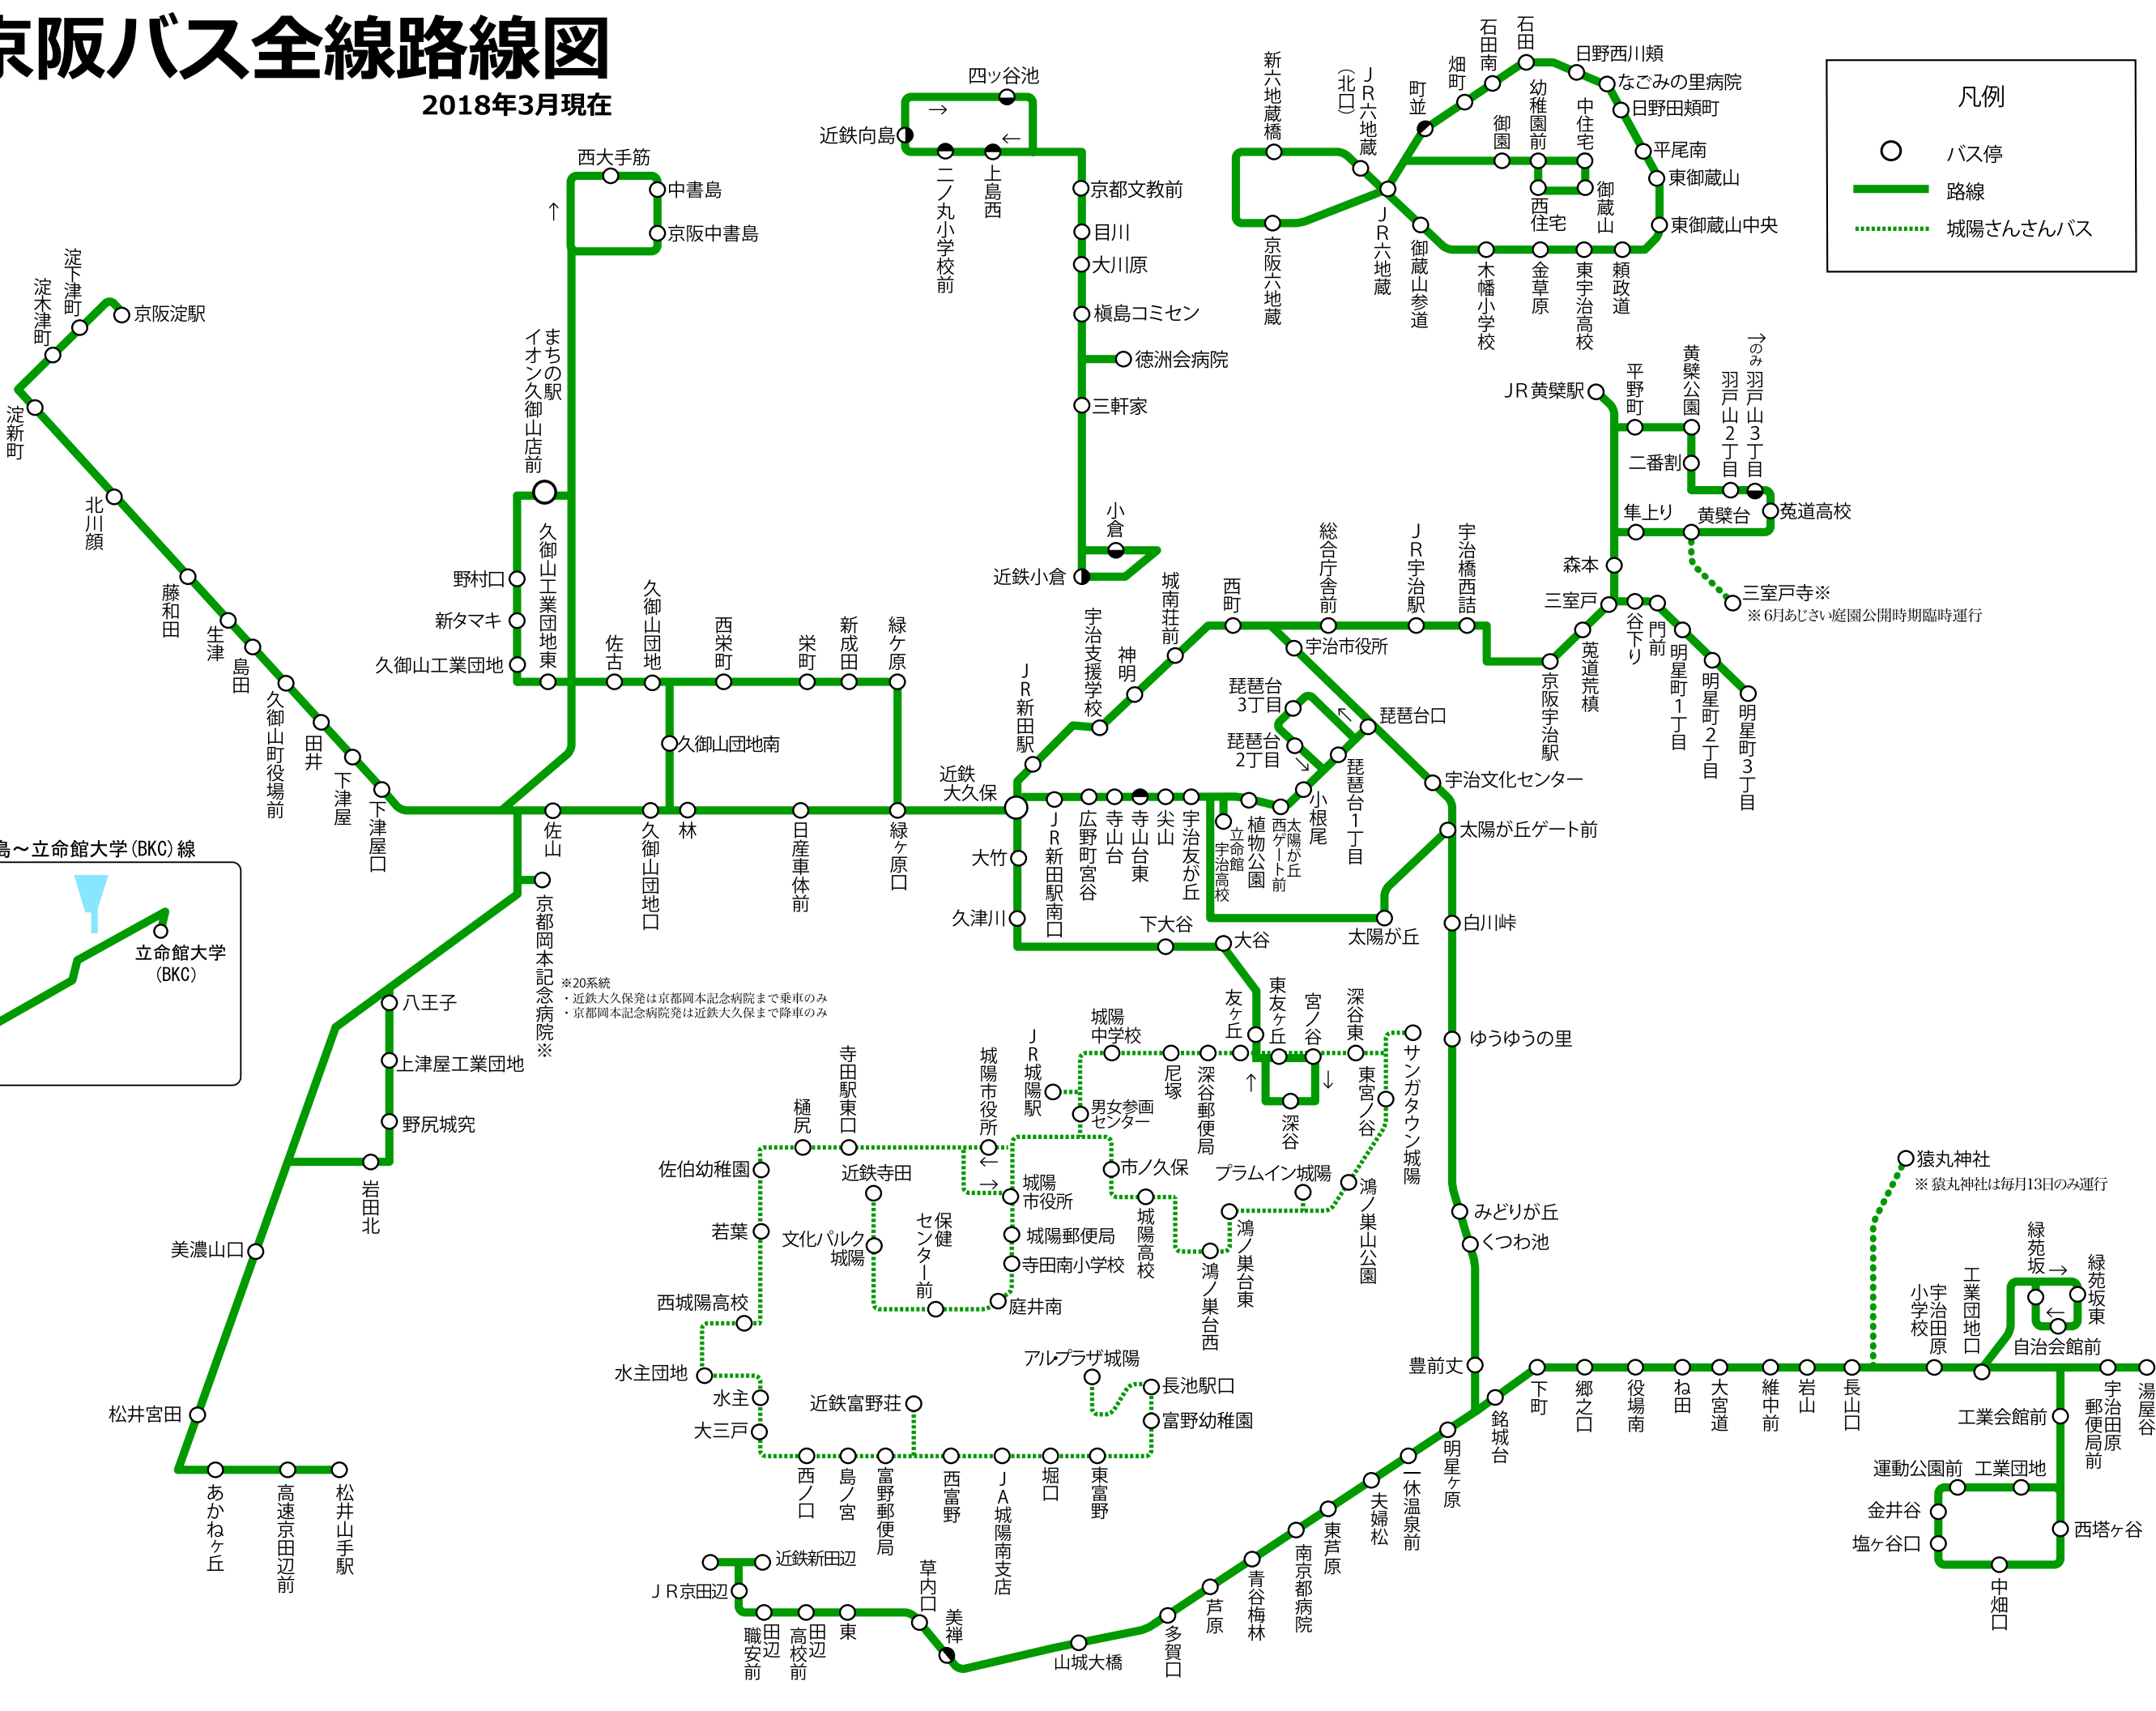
京阪バス全線路線図
2018年3月現在

凡例
バス停
路線
城陽さんさんバス

四ッ谷池
近鉄向島
二ノ丸小学校前
上島西
京都文教前
目川
大川原
槇島コミセン
徳洲会病院
三軒家
小倉
近鉄小倉

西大手筋
中書島
京阪中書島
まちの駅イオン久御山店前
久御山工業団地東
野村口
新タマキ
久御山工業団地
佐古
久御山団地
西栄町
栄町
新成田
緑ヶ原
久御山団地南
佐山
久御山団地口
林
日産車体前
緑ヶ原口
京都岡本記念病院※
※20系統
・近鉄大久保発は京都岡本記念病院まで乗車のみ
・京都岡本記念病院発は近鉄大久保まで降車のみ

淀下津町
淀木津町
京阪淀駅
淀新町
北川顔
藤和田
生津
島田
久御山町役場前
田井
下津屋
下津屋口
島～立命館大学(BKC)線
立命館大学(BKC)

八王子
上津屋工業団地
野尻城究
岩田北
美濃山口
松井宮田
あかねヶ丘
高速京田辺前
松井山手駅

新六地蔵橋
京阪六地蔵
JR六地蔵(北口)
JR六地蔵
町並
畑町
石田南
石田
日野西川頬
なごみの里病院
日野田頬町
幼稚園前
中住宅
御園
西住宅
御蔵山
平尾南
東御蔵山
東御蔵山中央
御蔵山参道
木幡小学校
金草原
東宇治高校
頼政道

JR黄檗駅
平野町
黄檗公園
羽戸山2丁目
羽戸山3丁目のみ→
二番割
隼上り
黄檗台
莵道高校
森本
三室戸
三室戸寺※
※6月あじさい庭園公開時期臨時運行
谷下り
門前
明星町1丁目
明星町2丁目
明星町3丁目
莵道荒槙
京阪宇治駅
宇治橋西詰
JR宇治駅
総合庁舎前
西町
宇治市役所
城南荘前
神明
宇治支援学校
JR新田駅
近鉄大久保
琵琶台3丁目
琵琶台2丁目
琵琶台口
琵琶台1丁目
小根尾
宇治文化センター
太陽が丘ゲート前
JR新田駅南口
広野町宮谷
寺山台
寺山台東
尖山
宇治友が丘
立命館宇治高校
植物公園
太陽が丘西ゲート前
大竹
久津川
下大谷
大谷
太陽が丘
白川峠
ゆうゆうの里
みどりが丘
くつわ池
豊前丈

城陽中学校
友ヶ丘
東友ヶ丘
宮ノ谷
深谷東
サンガタウン城陽
東宮ノ谷
深谷
尼塚
深谷郵便局
JR城陽駅
男女参画センター
城陽市役所
寺田駅東口
樋尻
佐伯幼稚園
近鉄寺田
城陽市役所
市ノ久保
プラムイン城陽
鴻ノ巣山公園
城陽高校
鴻ノ巣台東
鴻ノ巣台西
若葉
文化パルク城陽
保健センター前
城陽郵便局
寺田南小学校
庭井南
西城陽高校
水主団地
水主
大三戸
近鉄富野荘
アルプラザ城陽
長池駅口
富野幼稚園
西ノ口
島ノ宮
富野郵便局
西富野
JA城陽南支店
堀口
東富野
近鉄新田辺
JR京田辺
田辺職安前
田辺高校前
東
草内口
美禅
山城大橋
多賀口
芦原
青谷梅林
南京都病院
東芦原
夫婦松
一休温泉前
明星ヶ原
銘城台
下町
郷之口
役場南
ね田
大宮道
維中前
岩山
長山口
宇治田原小学校
工業団地口
猿丸神社
※猿丸神社は毎月13日のみ運行
緑苑坂
緑苑坂東
自治会館前
宇治田原郵便局前
湯屋谷
工業会館前
運動公園前
工業団地
金井谷
塩ヶ谷口
西塔ヶ谷
中畑口